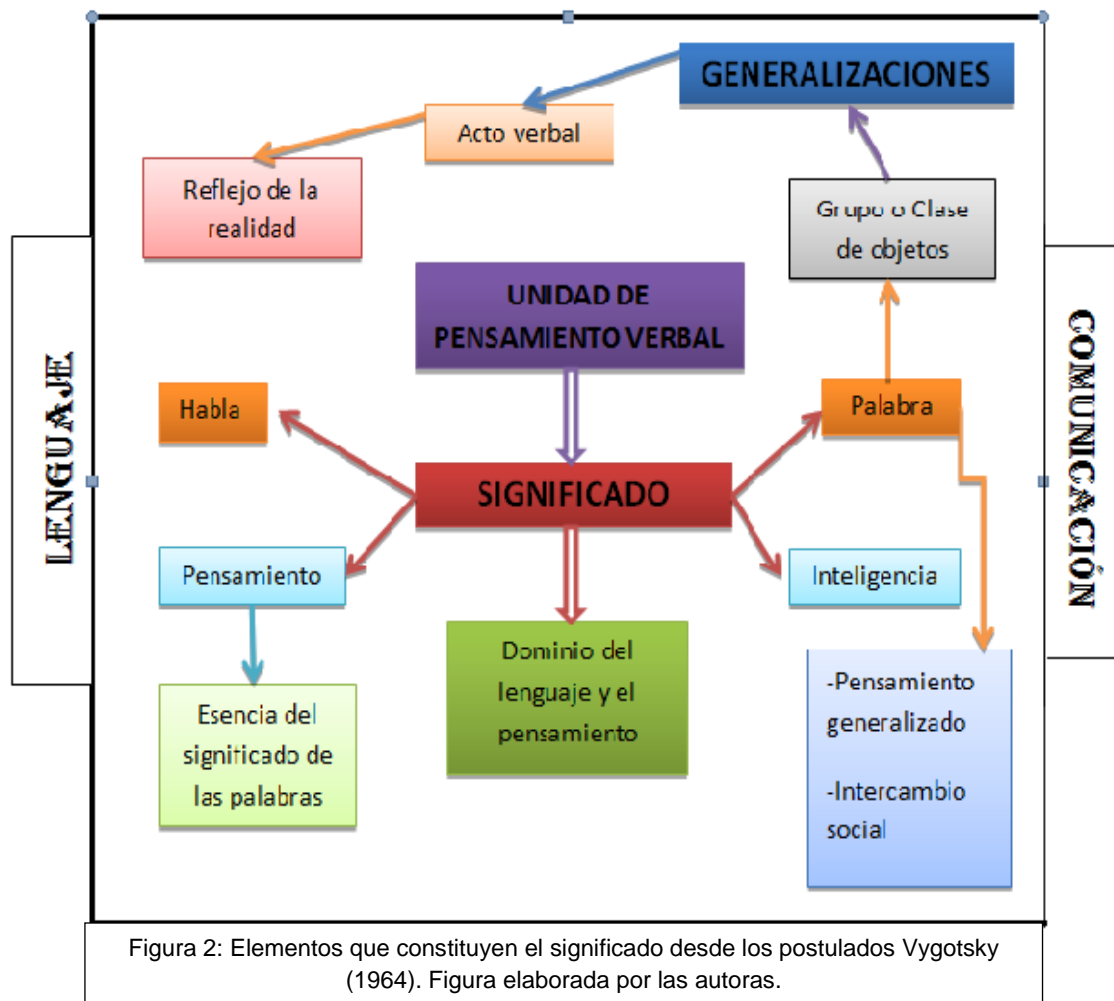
GENERALIZACIONES

Acto verbal

Reflejo de la realidad

Grupo o Clase de objetos

LENGUAJE

UNIDAD DE PENSAMIENTO VERBAL

COMUNICACIÓN

Habla

Palabra

SIGNIFICADO

Pensamiento

Inteligencia

Dominio del lenguaje y el pensamiento

-Pensamiento generalizado

-Intercambio social

Esencia del significado de las palabras

Figura 2: Elementos que constituyen el significado desde los postulados Vygotsky (1964). Figura elaborada por las autoras.